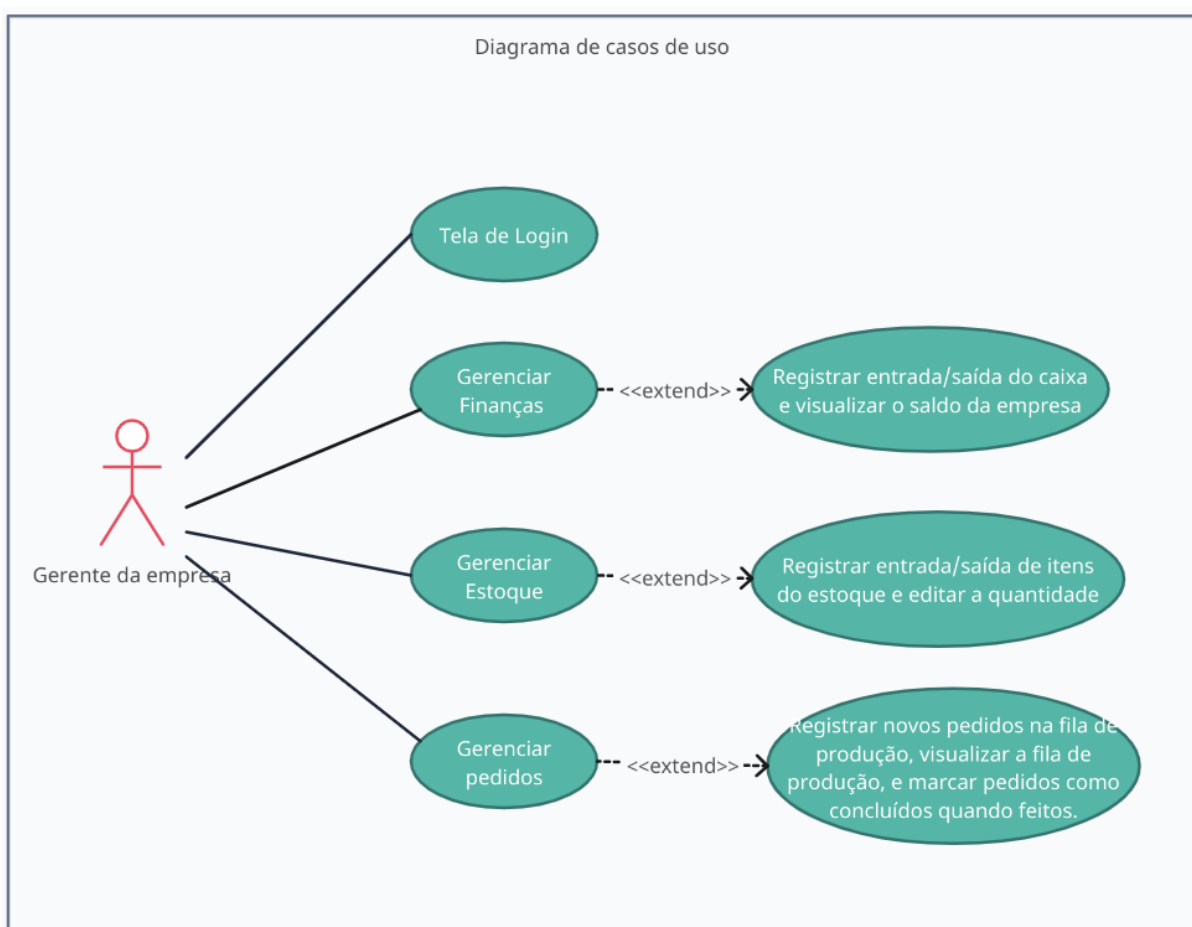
Diagrama de casos de uso

Tela de Login

Gerenciar Finanças

<<extend>>

Registrar entrada/saída do caixa e visualizar o saldo da empresa

Gerente da empresa

Gerenciar Estoque

<<extend>>

Registrar entrada/saída de itens do estoque e editar a quantidade

Gerenciar pedidos

<<extend>>

Registrar novos pedidos na fila de produção, visualizar a fila de produção, e marcar pedidos como concluídos quando feitos.